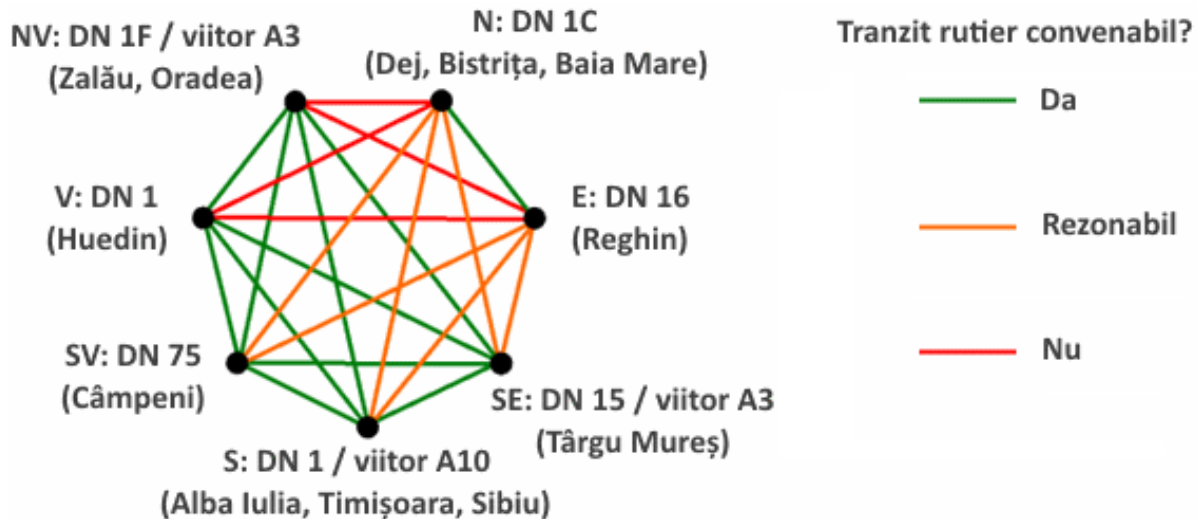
NV: DN 1F / viitor A3
(Zalău, Oradea)

N: DN 1C
(Dej, Bistrița, Baia Mare)

Tranzit rutier convenabil?

Da

V: DN 1
(Huedin)

E: DN 16
(Reghin)

Rezonabil

SV: DN 75
(Câmpeni)

Nu

SE: DN 15 / viitor A3
(Târgu Mureș)

S: DN 1 / viitor A10
(Alba Iulia, Timișoara, Sibiu)